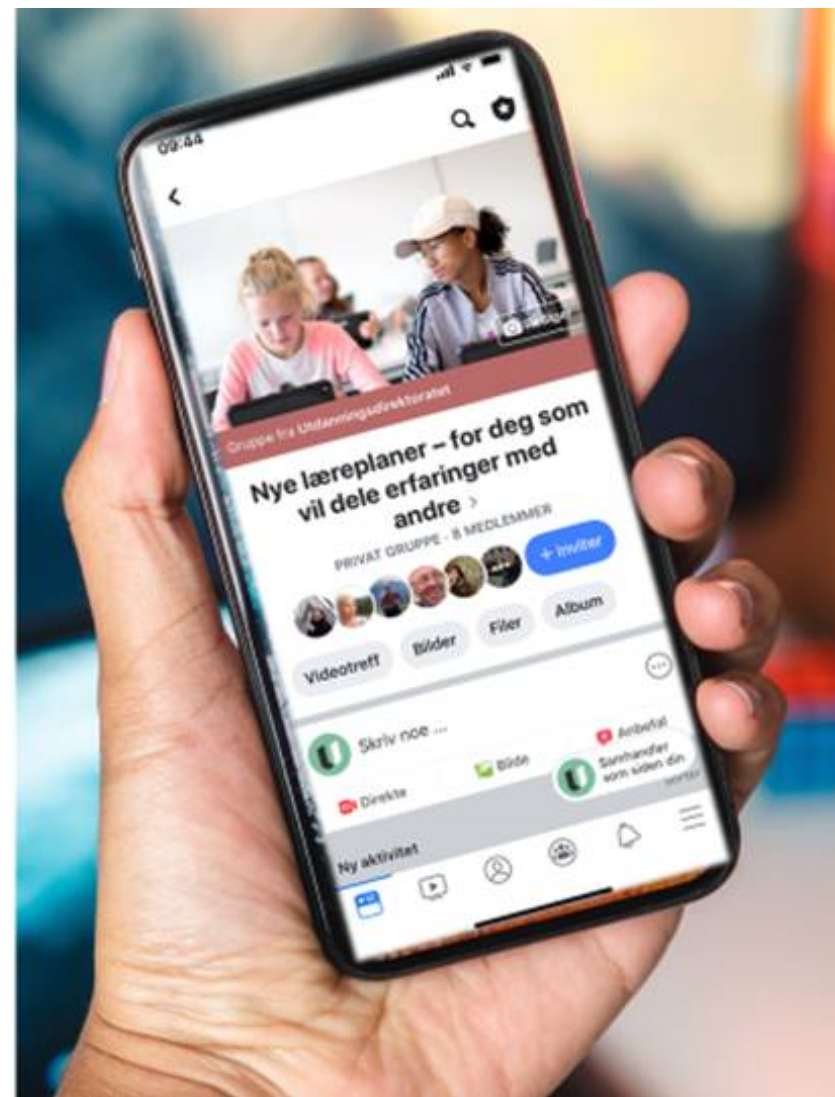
09:44

Gruppe fra Utdanningsdirektoratet

Nye læreplaner – for deg som vil dele erfaringer med andre >

PRIVAT GRUPPE · 8 MEDLEMMER

+ Inviter

Videotreff

Bilder

Filer

Album

Skriv noe ...

Direkte

Bilde

Anbefal

Samhandler som siden din

Ny aktivitet